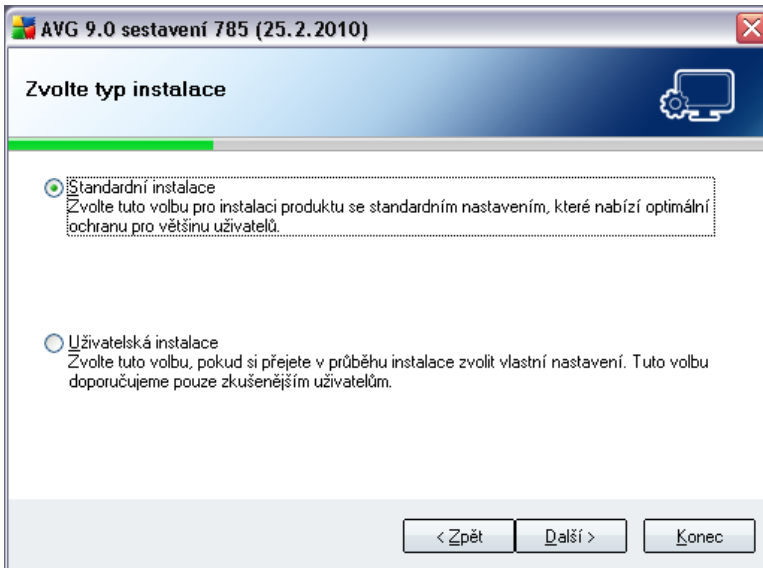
AVG 9.0 sestavení 785 (25.2.2010)

Zvolte typ instalace

Standardní instalace
Zvolte tuto volbu pro instalaci produktu se standardním nastavením, které nabízí optimální ochranu pro většinu uživatelů.

Uživatelská instalace
Zvolte tuto volbu, pokud si přejete v průběhu instalace zvolit vlastní nastavení. Tuto volbu doporučujeme pouze zkušenějším uživatelům.

< Zpět | Další > | Konec